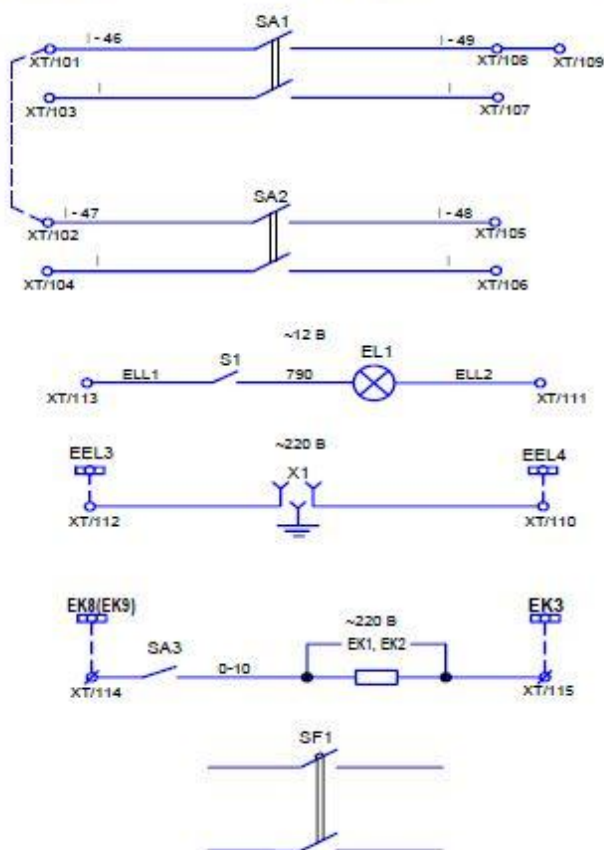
SA1
XT/101
-46
-49
XT/108
XT/109
XT/103
XT/107
SA2
XT/102
-47
-48
XT/105
XT/104
XT/106
~12 В
S1
EL1
ELL1
790
ELL2
XT/113
XT/111
EEL3
~220 В
EEL4
X1
XT/112
XT/110
EK8(EK9)
~220 В
EK3
SA3
EK1, EK2
0-10
XT/114
XT/115
SF1